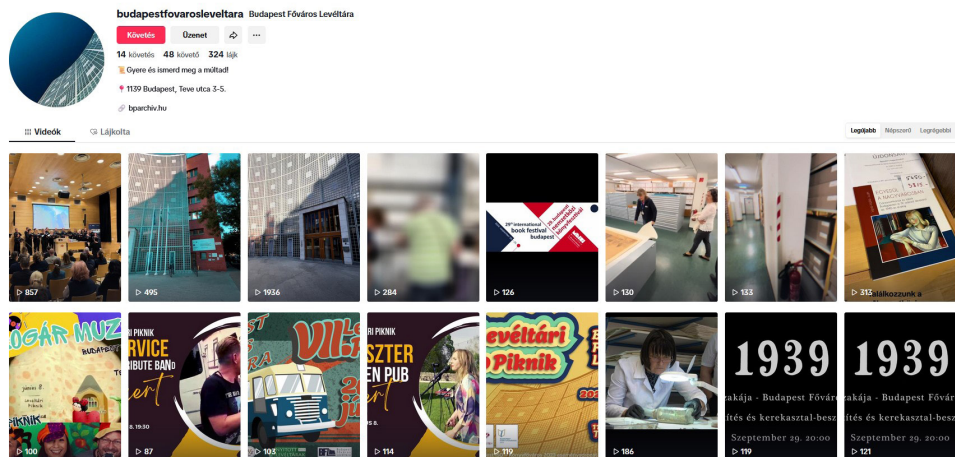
budapestfovarosleveltara Budapest Főváros Levéltára

Követés Üzenet

14 követés 48 követő 324 lájk

Gyere és ismerd meg a múltad!

1139 Budapest, Teve utca 3-5.

bparchiv.hu

Videók Lájkolta

Legújabb Népszerű Legrégebbi

857

495

1936

284

29th international book festival budapest

126

130

133

Találkozzunk a

313

ÓGÁR MUZ

BUDAPEST

100

RI PIKNIK

RVICE

IBUTE BAND

ert

87

VII.

103

RI PIKNIK

SZTER

EN PUB

114

Levéltári Piknik

119

186

1939

zakája - Budapest Főváro

ítés és kerekasztal-besz

Szeptember 29. 20:00

119

1939

zakája - Budapest Főváro

ítés és kerekasztal-besz

Szeptember 29. 20:00

121